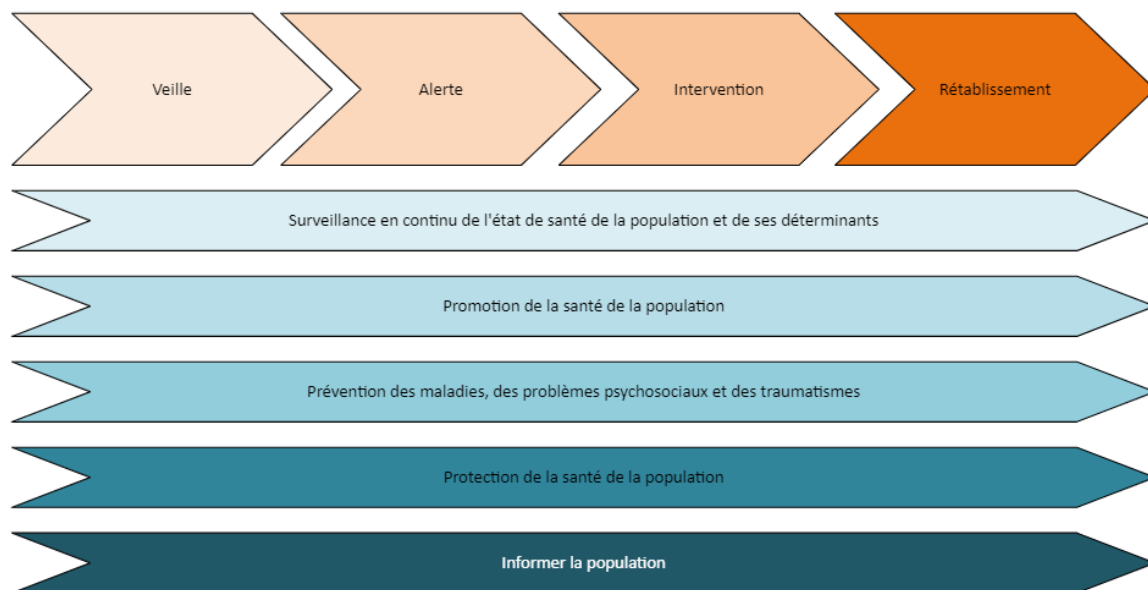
Veille

Alerte

Intervention

Rétablissement

Surveillance en continu de l'état de santé de la population et de ses déterminants

Promotion de la santé de la population

Prévention des maladies, des problèmes psychosociaux et des traumatismes

Protection de la santé de la population

Informer la population